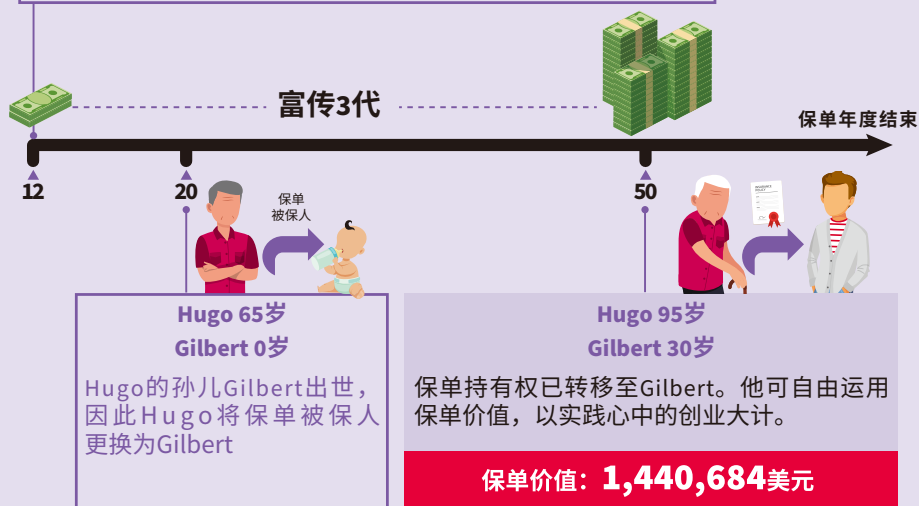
富传3代

保单年度结束

12

20

50

保单
被保人

Hugo 65岁
Gilbert 0岁

Hugo的孙儿Gilbert出世，因此Hugo将保单被保人更换为Gilbert

Hugo 95岁
Gilbert 30岁

保单持有权已转移至Gilbert。他可自由运用保单价值，以实践心中的创业大计。

保单价值：1,440,684美元